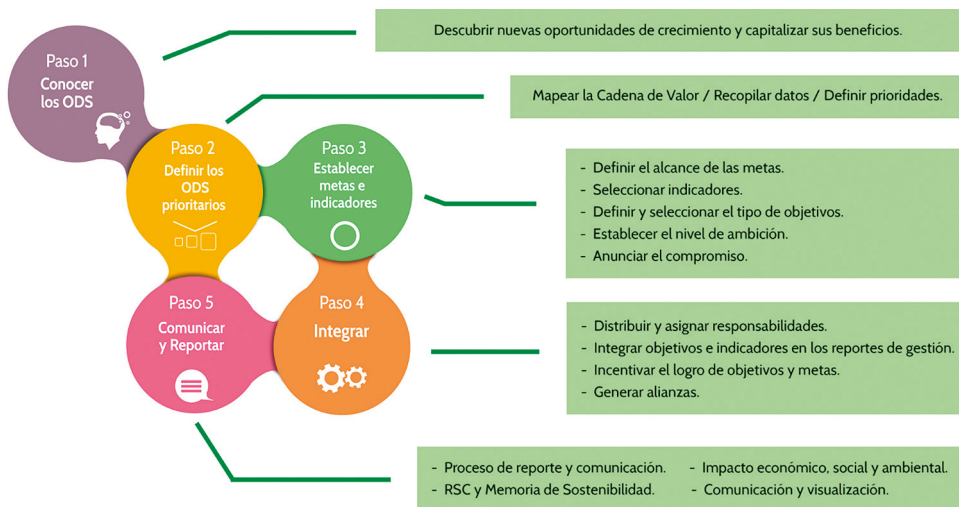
Paso 1
Conocer los ODS

Descubrir nuevas oportunidades de crecimiento y capitalizar sus beneficios.

Paso 2
Definir los ODS prioritarios

Mapear la Cadena de Valor / Recopilar datos / Definir prioridades.

Paso 3
Establecer metas e indicadores

- Definir el alcance de las metas.
- Seleccionar indicadores.
- Definir y seleccionar el tipo de objetivos.
- Establecer el nivel de ambición.
- Anunciar el compromiso.

Paso 4
Integrar

- Distribuir y asignar responsabilidades.
- Integrar objetivos e indicadores en los reportes de gestión.
- Incentivar el logro de objetivos y metas.
- Generar alianzas.

Paso 5
Comunicar y Reportar

- Proceso de reporte y comunicación.
- RSC y Memoria de Sostenibilidad.
- Impacto económico, social y ambiental.
- Comunicación y visualización.